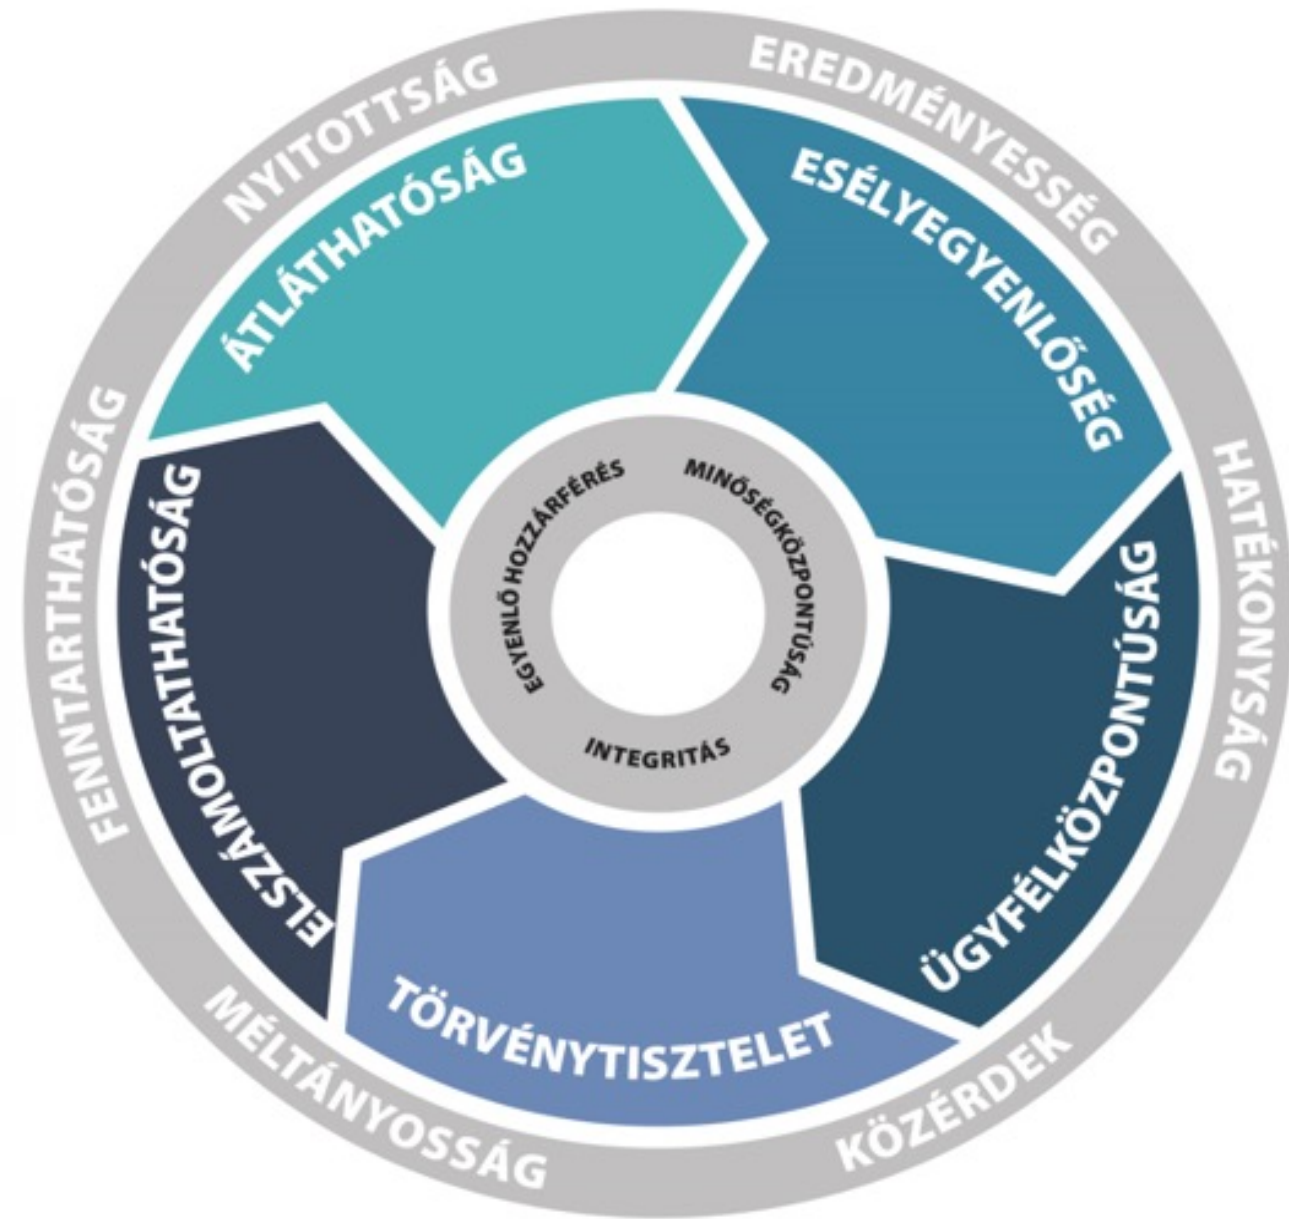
NYITOTTSÁG
EREDMÉNYESSÉG
HATÉKONYSÁG
KÖZÉRDEK
MÉLTÁNYOSSÁG
FENNTARTHATÓSÁG

ÁTLÁTHATÓSÁG
ESÉLYEGYENLŐSÉG
ÜGYFÉLKÖZPONTÚSÁG
TÖRVÉNYTISZTELET
ELSZÁMOLTATHATÓSÁG

EGYENLŐ HOZZÁRFÉRÉS
MINŐSÉGKÖZPONTÚSÁG
INTEGRITÁS